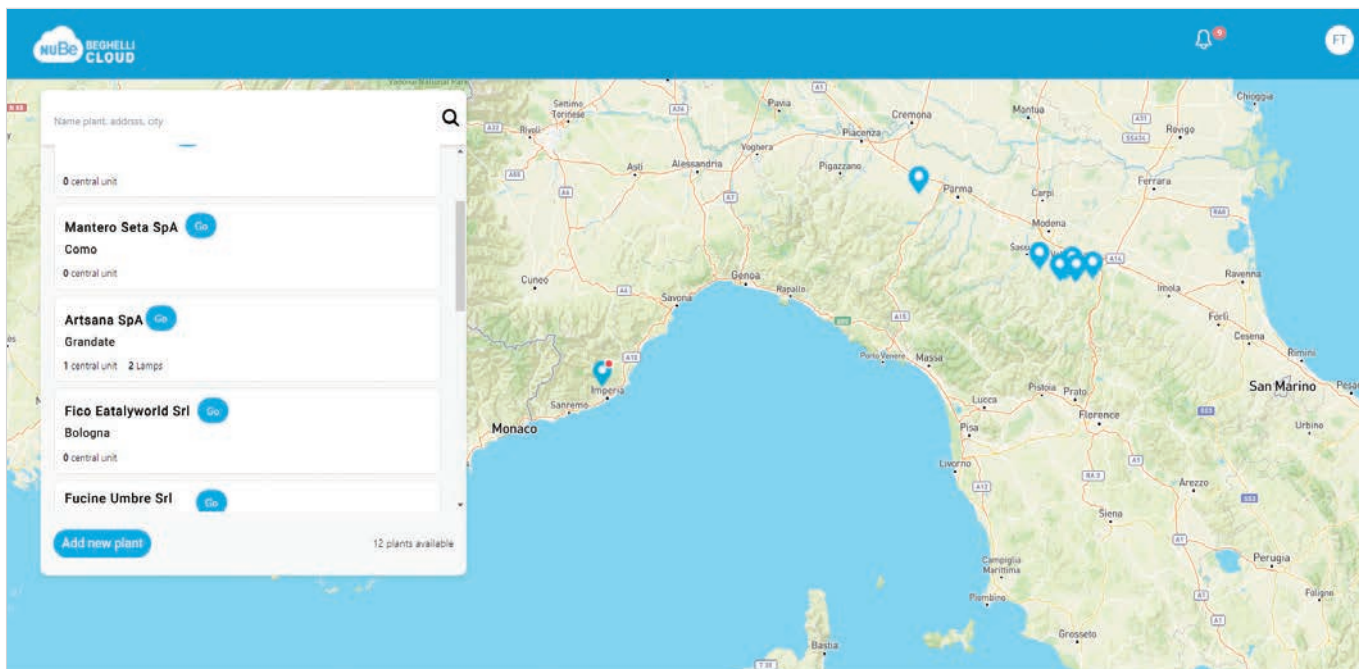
NuBe BEGHELLI CLOUD

FT

Name plant, address, city

0 central unit

Mantero Seta SpA Go
Como
0 central unit

Artsana SpA Go
Grandate
1 central unit 2 Lamps

Fico Eatalyworld Srl Go
Bologna
0 central unit

Fucine Umbre Srl Go

Add new plant

12 plants available

Settimo Torinese
Rivoli
Asti
Alessandria
Pavia
Voghera
Piacenza
Cremona
Mantova
Rovigo
Chioggia
Pigazzano
Parma
Carpi
Ferrara
Modena
Sassuolo
Ravenna
Imola
Forlì
Cesena
Rimini
San Marino
Pesaro
Cuneo
Genoa
Rapallo
Savona
Imperia
Sanremo
Monaco
Porto Venere
Massa
Lucca
Pistoia
Prato
Florence
Pisa
Livorno
Urbino
Arezzo
Siena
Perugia
Foligno
Campiglia Marittima
Piombino
Grosseto
Bastia